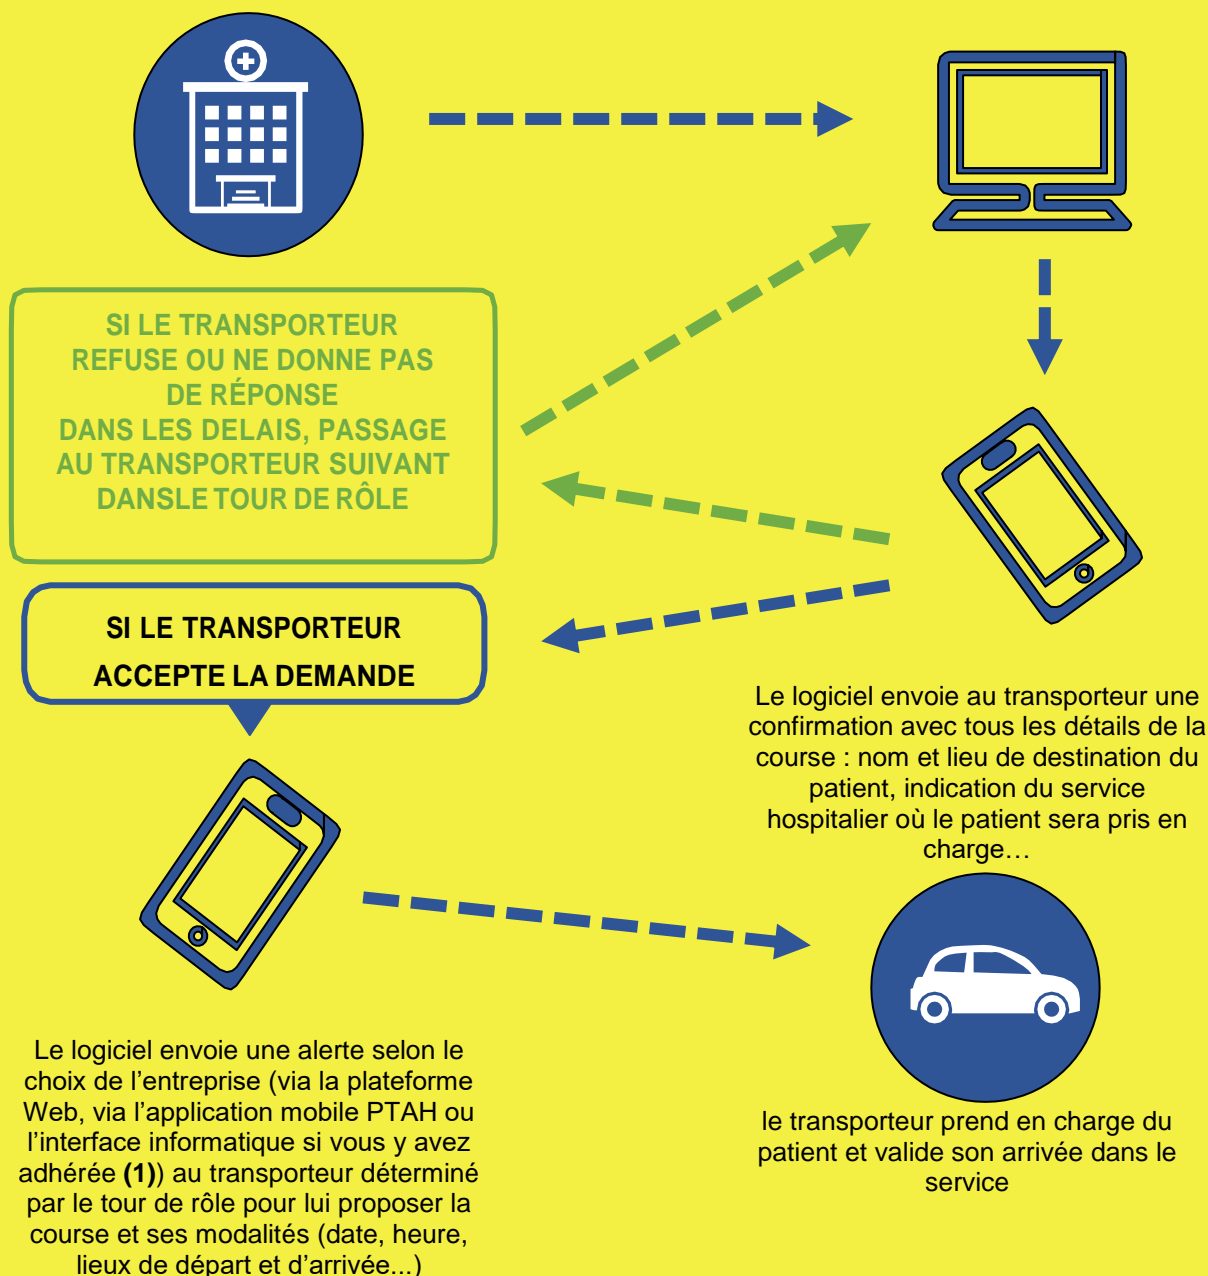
SI LE TRANSPORTEUR REFUSE OU NE DONNE PAS DE RÉPONSE DANS LES DELAIS, PASSAGE AU TRANSPORTEUR SUIVANT DANSLE TOUR DE RÔLE

SI LE TRANSPORTEUR ACCEPTE LA DEMANDE

Le logiciel envoie au transporteur une confirmation avec tous les détails de la course : nom et lieu de destination du patient, indication du service hospitalier où le patient sera pris en charge…

Le logiciel envoie une alerte selon le choix de l'entreprise (via la plateforme Web, via l'application mobile PTAH ou l'interface informatique si vous y avez adhérée **(1)**) au transporteur déterminé par le tour de rôle pour lui proposer la course et ses modalités (date, heure, lieux de départ et d'arrivée...)

le transporteur prend en charge du patient et valide son arrivée dans le service